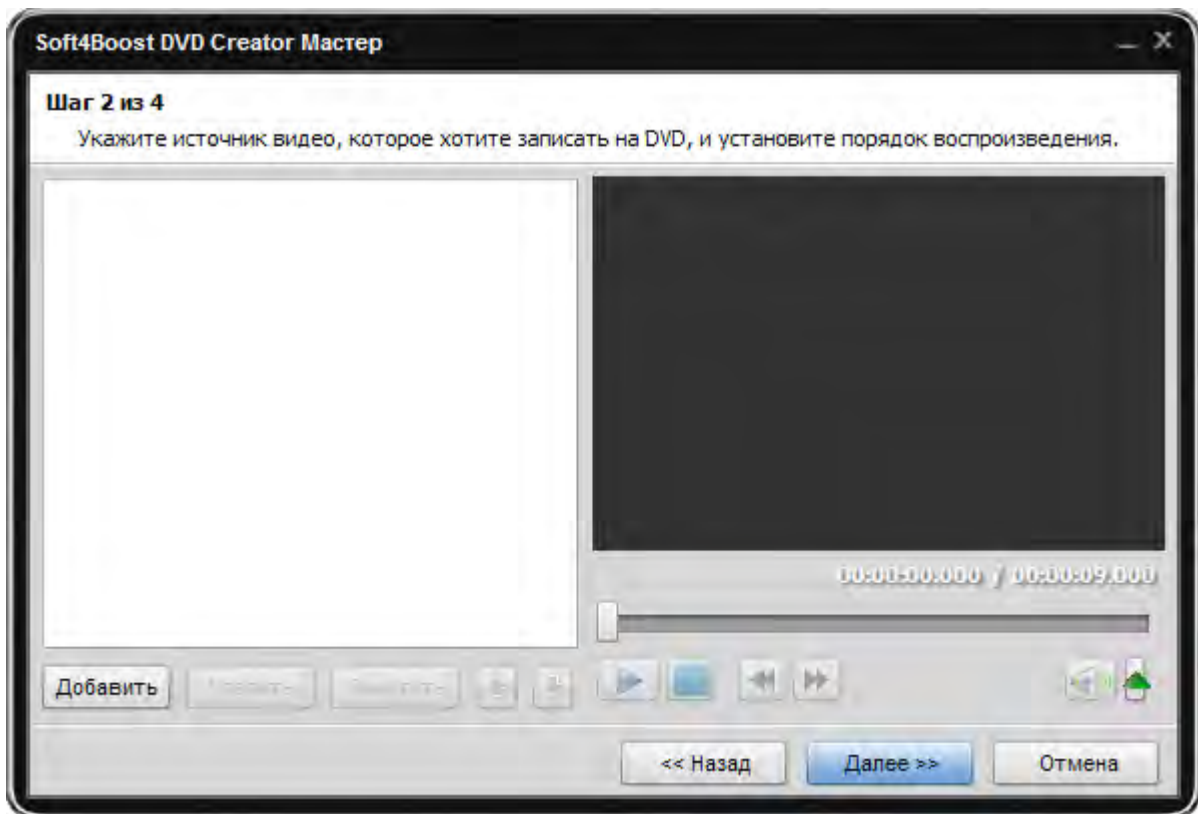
Soft4Boost DVD Creator Мастер

Шаг 2 из 4

Укажите источник видео, которое хотите записать на DVD, и установите порядок воспроизведения.

00:00:00.000 / 00:00:09.000

Добавить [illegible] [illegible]

<< Назад Далее >> Отмена